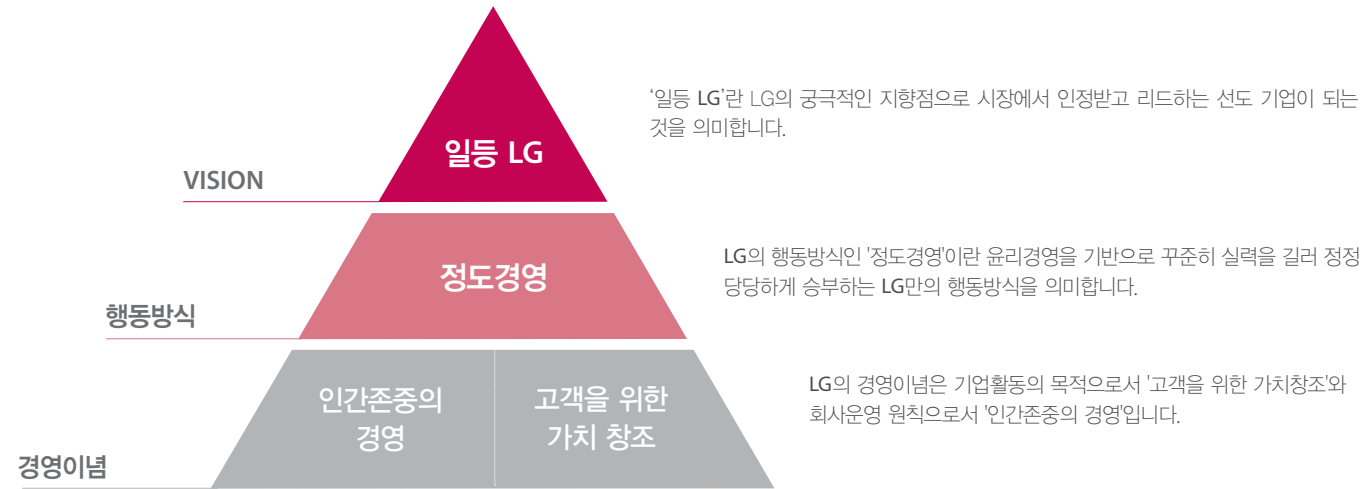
일등 LG

VISION

'일등 LG'란 LG의 궁극적인 지향점으로 시장에서 인정받고 리드하는 선도 기업이 되는 것을 의미합니다.

정도경영

행동방식

LG의 행동방식인 '정도경영'이란 윤리경영을 기반으로 꾸준히 실력을 길러 정정당당하게 승부하는 LG만의 행동방식을 의미합니다.

인간존중의 경영

고객을 위한 가치 창조

경영이념

LG의 경영이념은 기업활동의 목적으로서 '고객을 위한 가치창조'와 회사운영 원칙으로서 '인간존중의 경영'입니다.